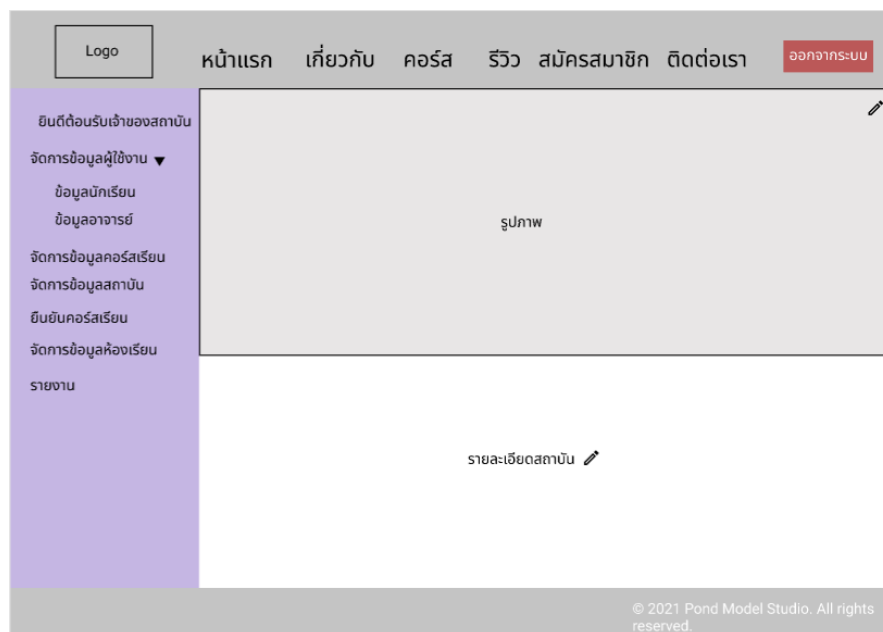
Logo

หน้าแรก เกี่ยวกับ คอร์ส รีวิว สมัครสมาชิก ติดต่อเรา

ออกจากระบบ

ยินดีต้อนรับเจ้าของสถาบัน

จัดการข้อมูลผู้ใช้งาน ▼

ข้อมูลนักเรียน

ข้อมูลอาจารย์

จัดการข้อมูลคอร์สเรียน

จัดการข้อมูลสถาบัน

ยืนยันคอร์สเรียน

จัดการข้อมูลห้องเรียน

รายงาน

รูปภาพ

รายละเอียดสถาบัน

© 2021 Pond Model Studio. All rights reserved.